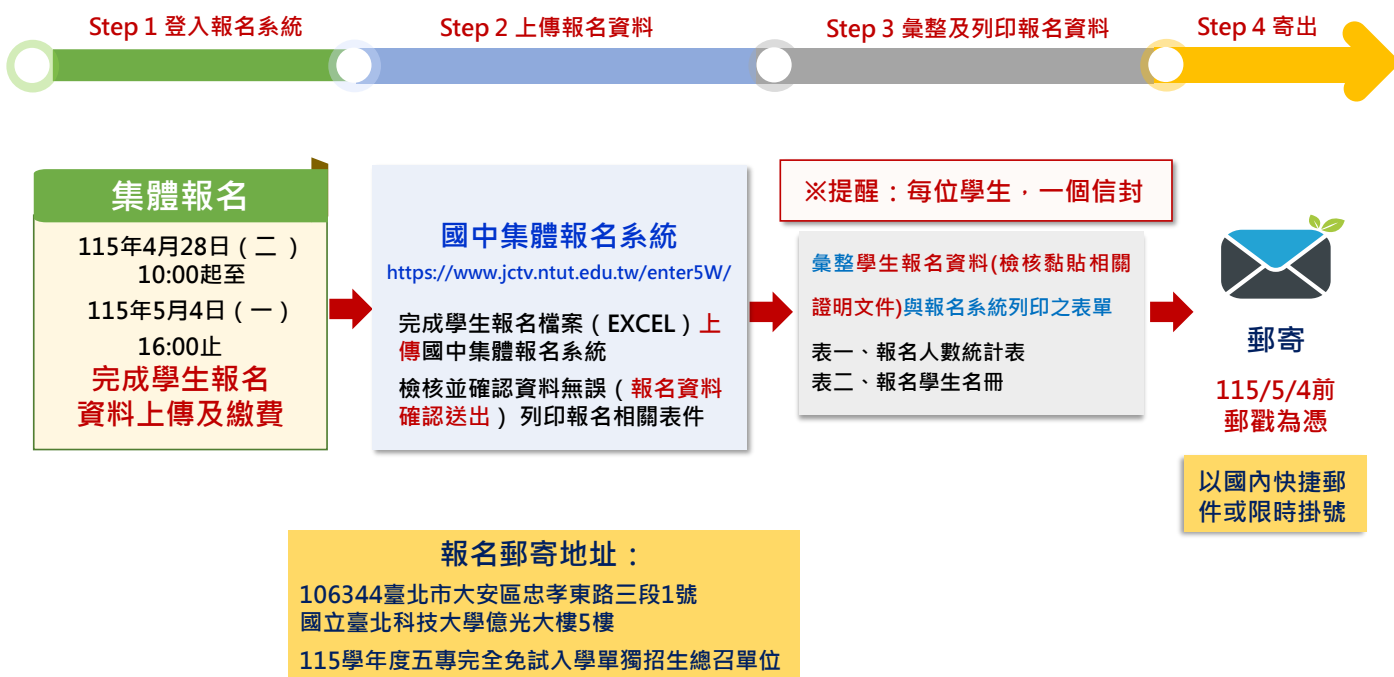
Step 1 登入報名系統

Step 2 上傳報名資料

Step 3 彙整及列印報名資料

Step 4 寄出

集體報名

115年4月28日（二）10:00起至

115年5月4日（一）16:00止

完成學生報名資料上傳及繳費

國中集體報名系統

https://www.jctv.ntut.edu.tw/enter5W/

完成學生報名檔案（EXCEL）上傳國中集體報名系統

檢核並確認資料無誤（報名資料確認送出）列印報名相關表件

※提醒：每位學生，一個信封

彙整學生報名資料(檢核黏貼相關證明文件)與報名系統列印之表單

表一、報名人數統計表
表二、報名學生名冊

郵寄

115/5/4前
郵戳為憑

以國內快捷郵件或限時掛號

報名郵寄地址：

106344臺北市大安區忠孝東路三段1號
國立臺北科技大學億光大樓5樓

115學年度五專完全免試入學單獨招生總召單位